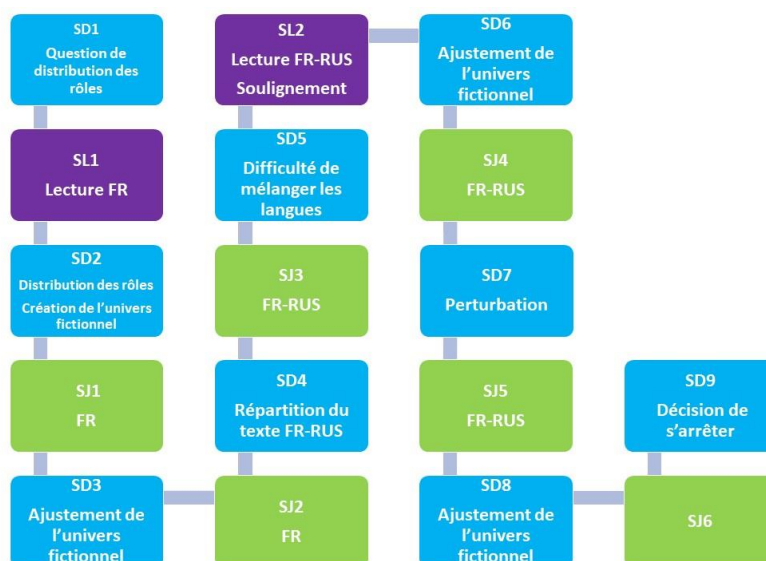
SD1
Question de distribution des rôles

SL1
Lecture FR

SD2
Distribution des rôles
Création de l'univers fictionnel

SJ1
FR

SD3
Ajustement de l'univers fictionnel

SJ2
FR

SD4
Répartition du texte FR-RUS

SJ3
FR-RUS

SD5
Difficulté de mélanger les langues

SL2
Lecture FR-RUS
Soulignement

SD6
Ajustement de l'univers fictionnel

SJ4
FR-RUS

SD7
Perturbation

SJ5
FR-RUS

SD8
Ajustement de l'univers fictionnel

SJ6

SD9
Décision de s'arrêter